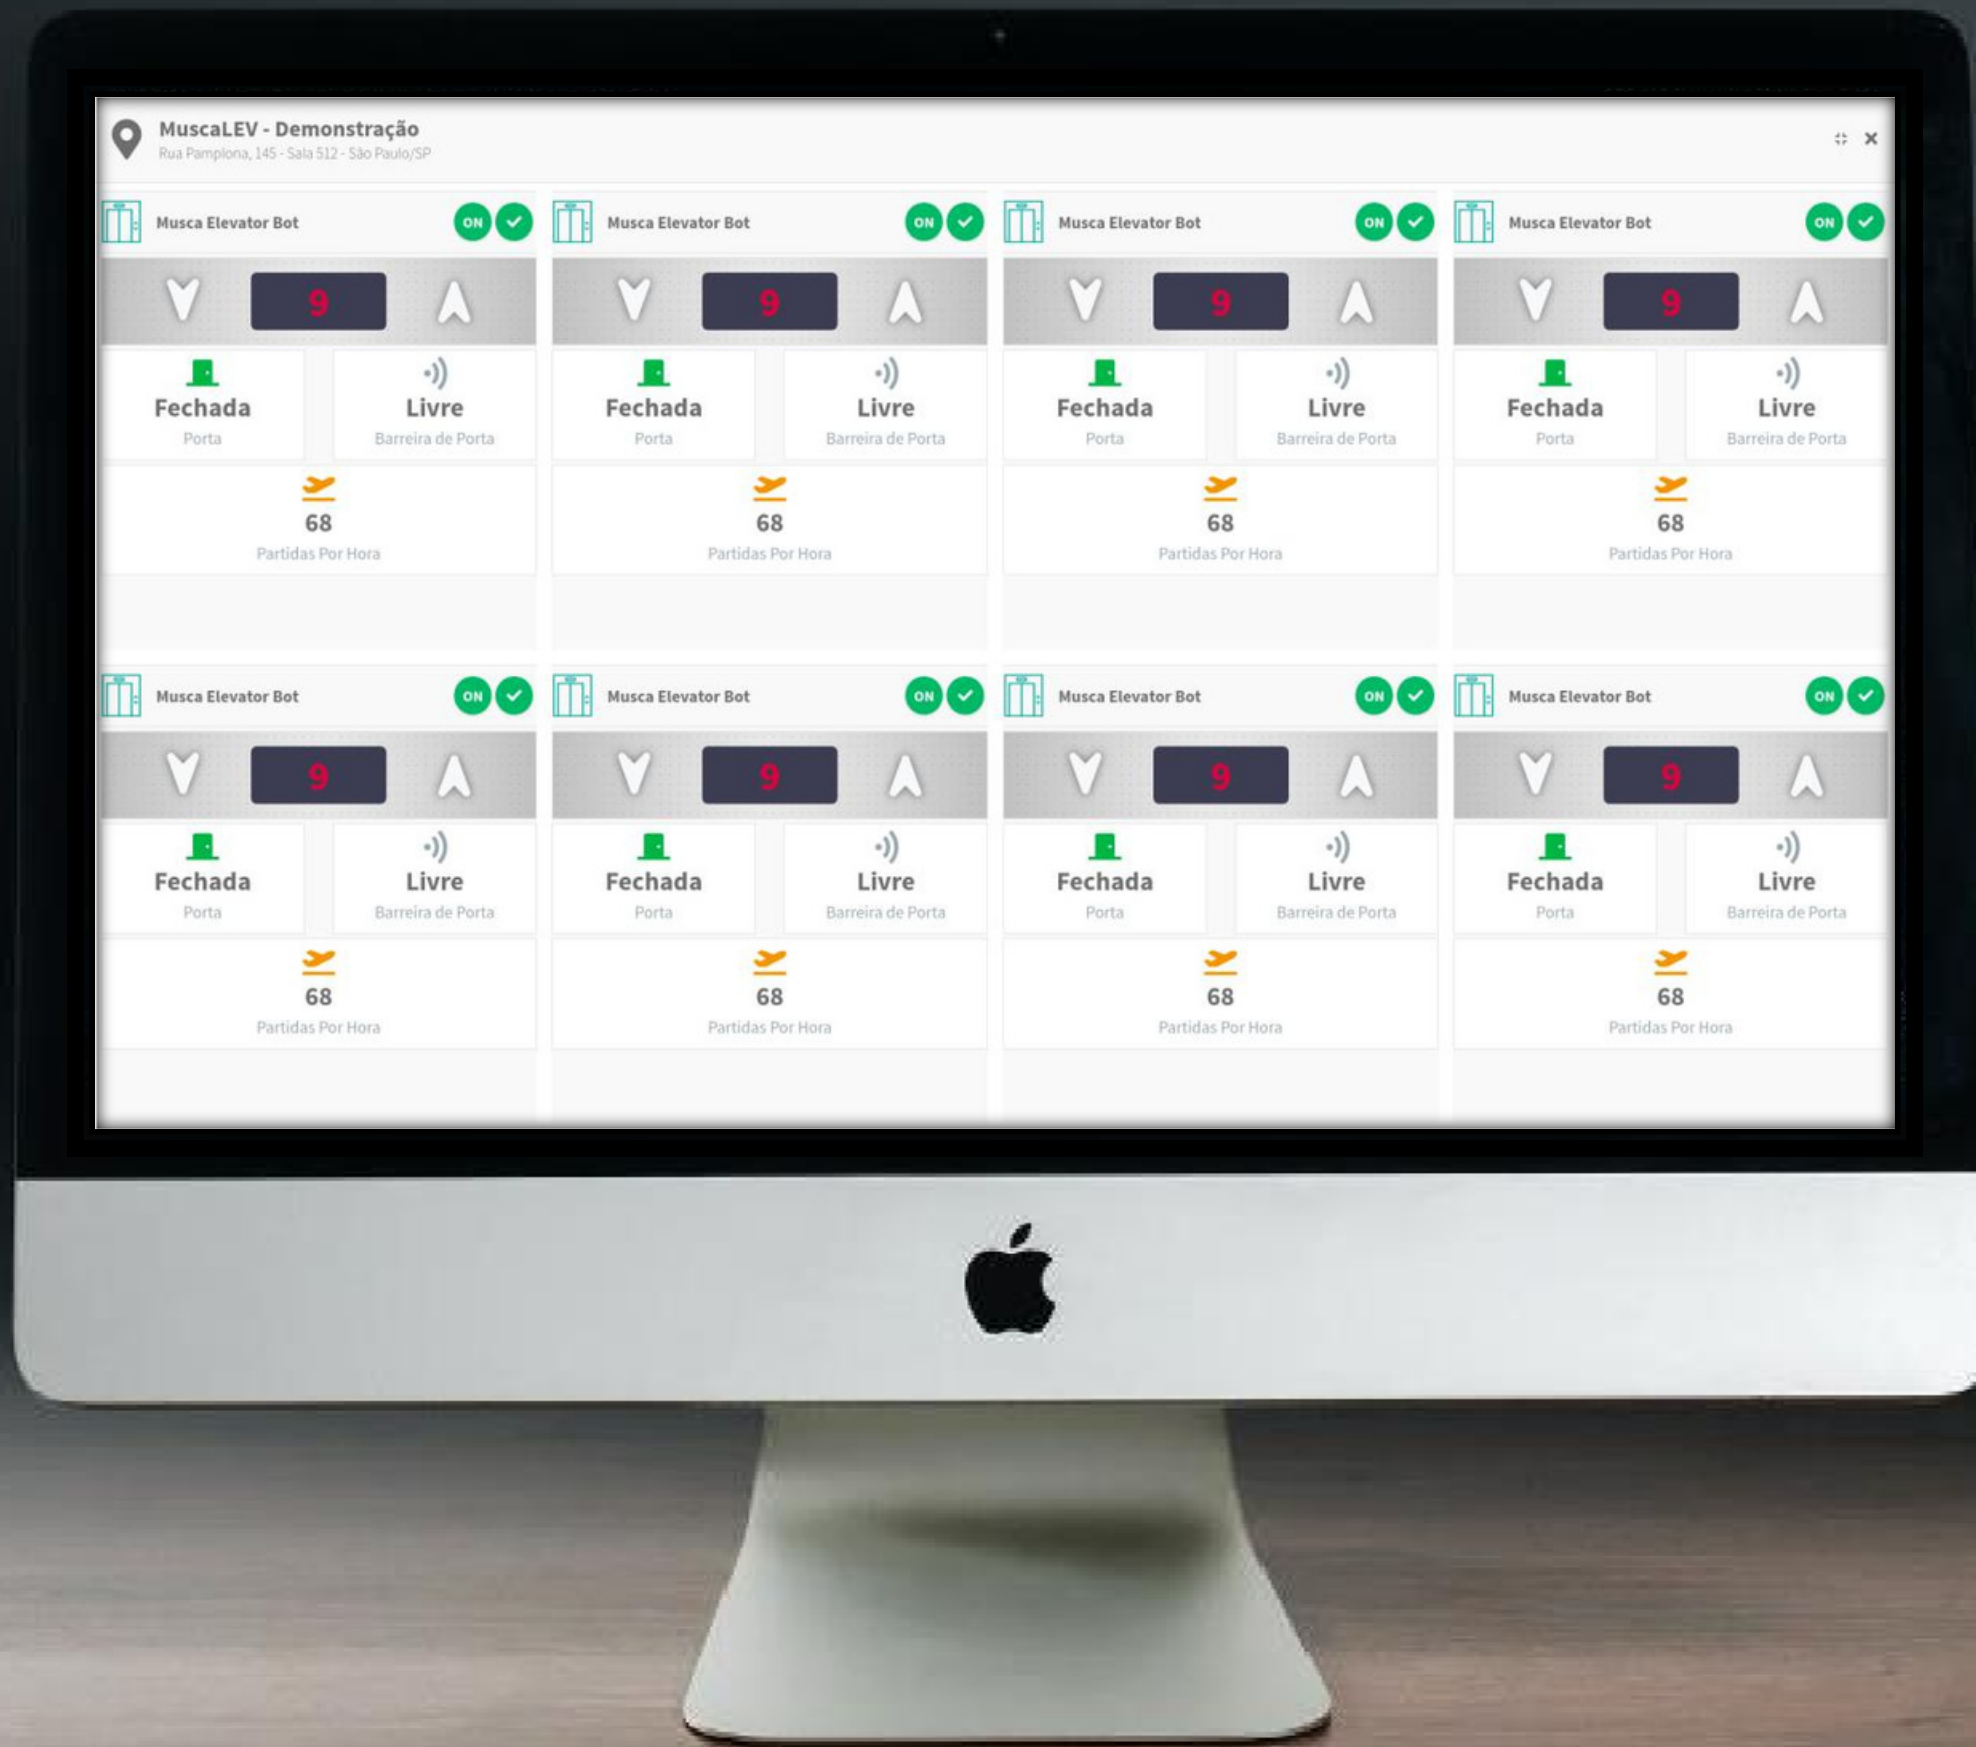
MuscaLEV - Demonstração
Rua Pamplona, 145 - Sala 512 - São Paulo/SP

Musca Elevator Bot ON
9
Fechada
Porta
Livre
Barreira de Porta
68
Partidas Por Hora

Musca Elevator Bot ON
9
Fechada
Porta
Livre
Barreira de Porta
68
Partidas Por Hora

Musca Elevator Bot ON
9
Fechada
Porta
Livre
Barreira de Porta
68
Partidas Por Hora

Musca Elevator Bot ON
9
Fechada
Porta
Livre
Barreira de Porta
68
Partidas Por Hora

Musca Elevator Bot ON
9
Fechada
Porta
Livre
Barreira de Porta
68
Partidas Por Hora

Musca Elevator Bot ON
9
Fechada
Porta
Livre
Barreira de Porta
68
Partidas Por Hora

Musca Elevator Bot ON
9
Fechada
Porta
Livre
Barreira de Porta
68
Partidas Por Hora

Musca Elevator Bot ON
9
Fechada
Porta
Livre
Barreira de Porta
68
Partidas Por Hora